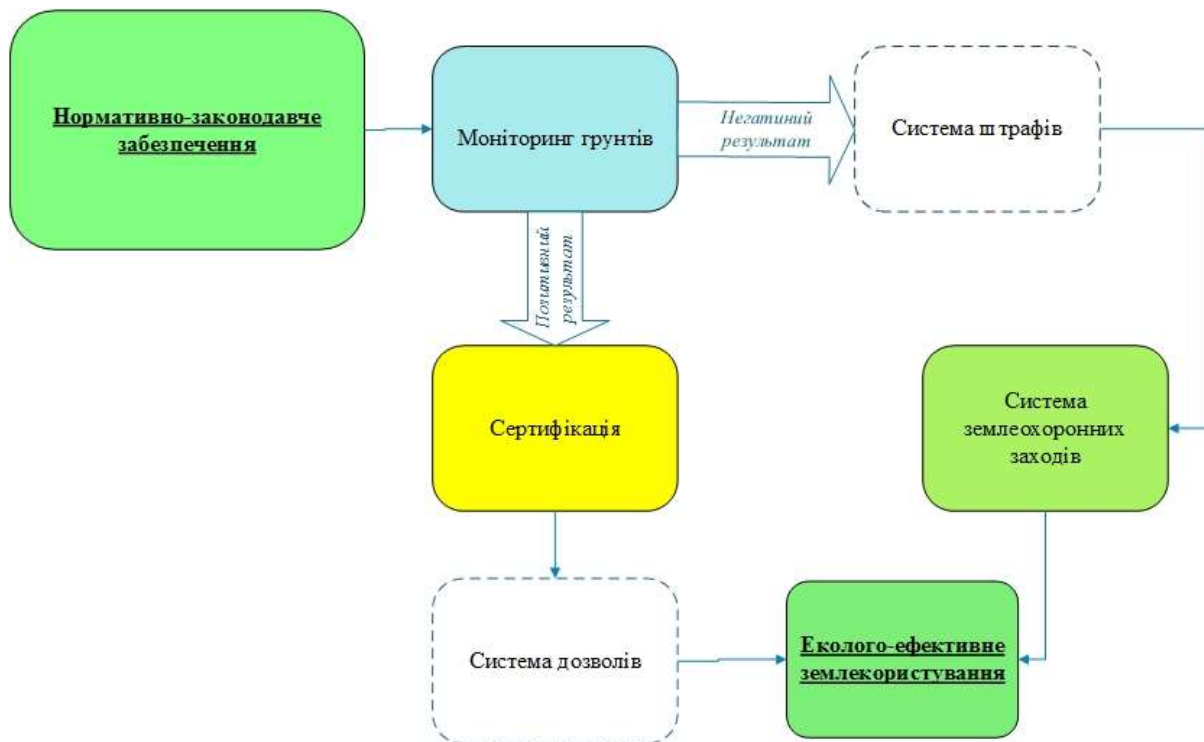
Нормативно-законодавче забезпечення

Моніторинг грунтів

Негатиний результат

Система штрафів

Позитивний результат

Сертифікація

Система землеохоронних заходів

Система дозволів

Еколого-ефективне землекористування